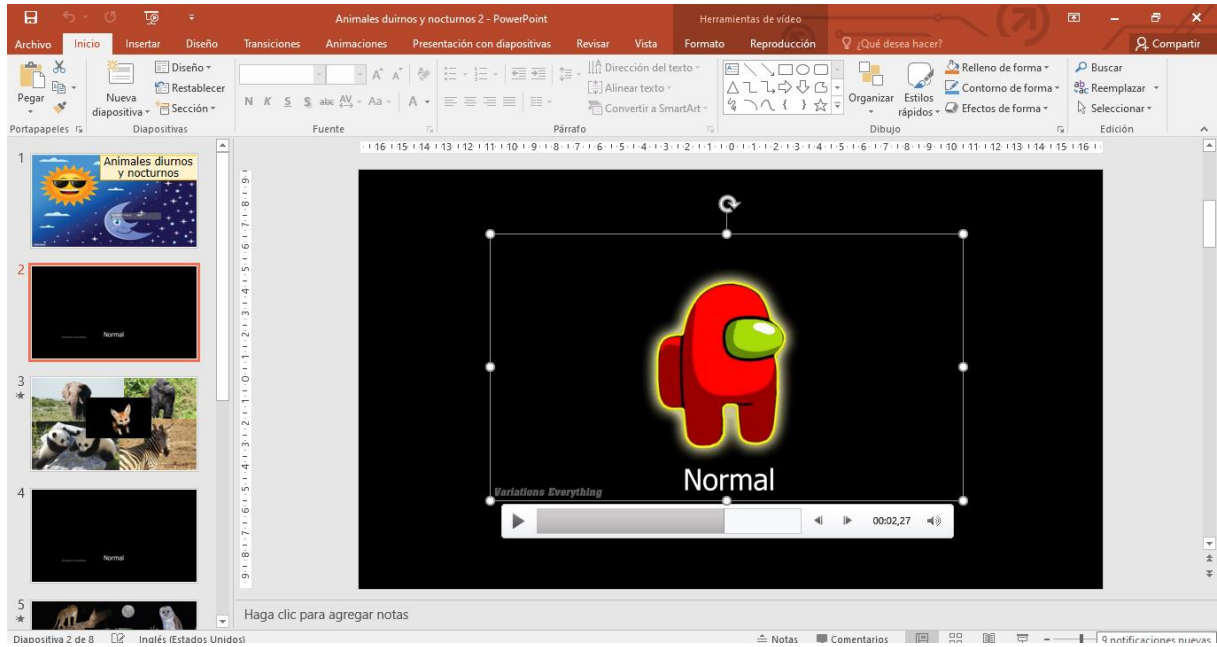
Animales duirnos y nocturnos 2 - PowerPoint

Herramientas de vídeo

Archivo Inicio Insertar Diseño Transiciones Animaciones Presentación con diapositivas Revisar Vista Formato Reproducción ¿Qué desea hacer? Compartir

Pegar Nueva diapositiva Diseño Restablecer Sección

N K S S abc Aa A

Dirección del texto Alinear texto Convertir a SmartArt

Organizar Estilos rápidos Relleno de forma Contorno de forma Efectos de forma

Buscar Reemplazar Seleccionar

Portapapeles Diapositivas Fuente Párrafo Dibujo Edición

1

Animales diurnos y nocturnos

2

Normal

3

4

Normal

5

Normal

Variations Everything

00:02,27

Haga clic para agregar notas

Diapositiva 2 de 8 Inglés (Estados Unidos) Notas Comentarios 9 notificaciones nuevas